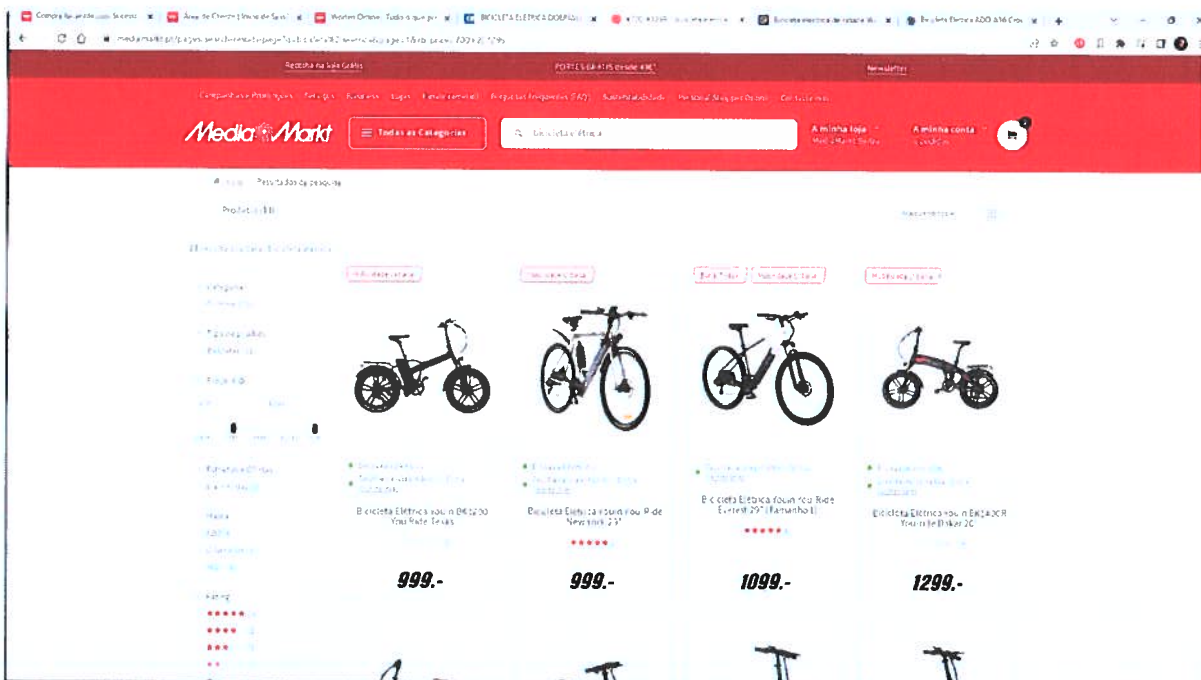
MediaMarkt

Todas as Categorias

Bicicleta elétrica

A minha loja

A minha conta

Resultados da pesquisa

Produtos (18)

Bicicleta Elétrica Youin BK1200 You Ride Texas

999.-

Bicicleta Elétrica Youin You Ride New York 29"

999.-

Bicicleta Elétrica Youin You Ride Everest 29" (Tamanho L)

1099.-

Bicicleta Elétrica Youin BK1400R You Ride Dakar 20"

1299.-